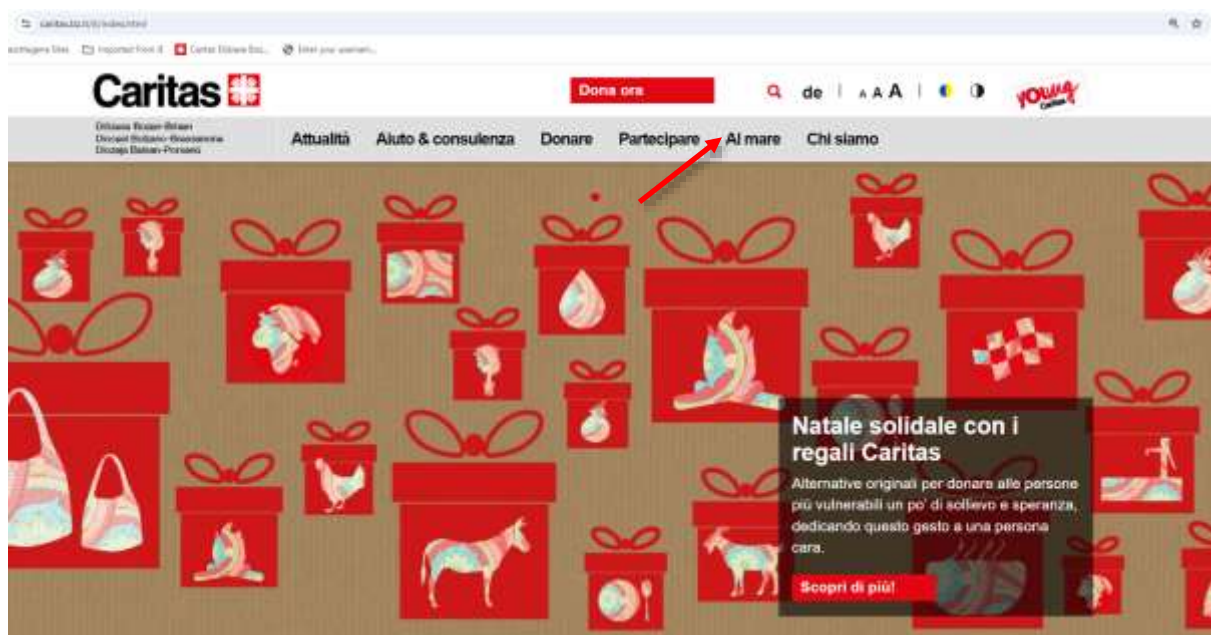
caritas.bz.it/it/index.html

Imported from IE   Caritas Diözese Bo...   Enter your usernam...

Caritas

Dona ora

de | A A A |

Young Caritas

Diözese Bozen-Brixen
Diocesi Bolzano-Bressanone
Diozeja Balsan-Porsenù

Attualità   Aiuto & consulenza   Donare   Partecipare   Al mare   Chi siamo

Natale solidale con i regali Caritas

Alternative originali per donare alle persone più vulnerabili un po' di sollievo e speranza, dedicando questo gesto a una persona cara.

Scopri di più!